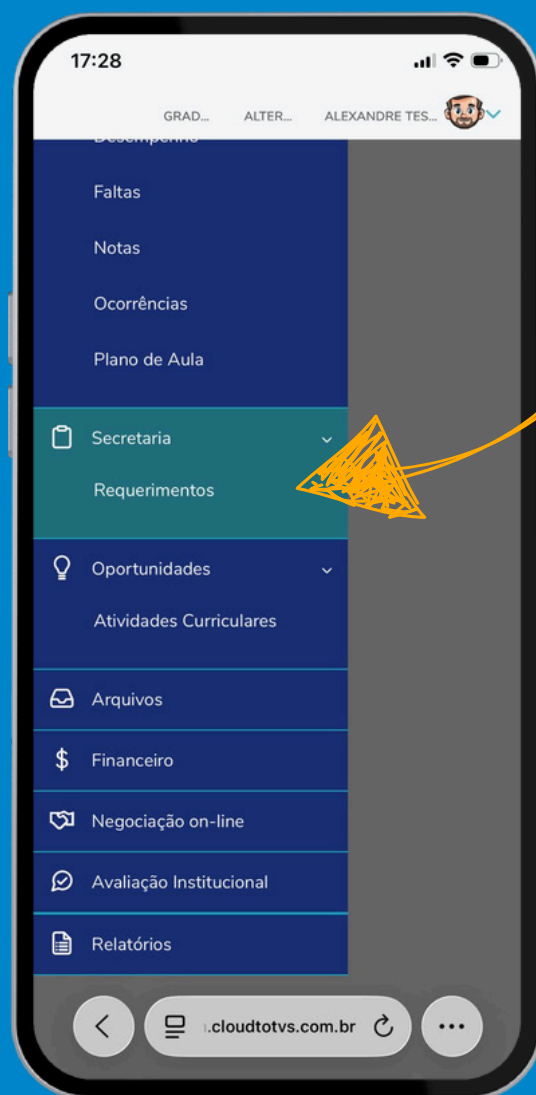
17:28

GRAD... ALTER... ALEXANDRE TES...

Desempenho

Faltas

Notas

Ocorrências

Plano de Aula

Secretaria

Requerimentos

Oportunidades

Atividades Curriculares

Arquivos

$ Financeiro

Negociação on-line

Avaliação Institucional

Relatórios

.cloudtotvs.com.br